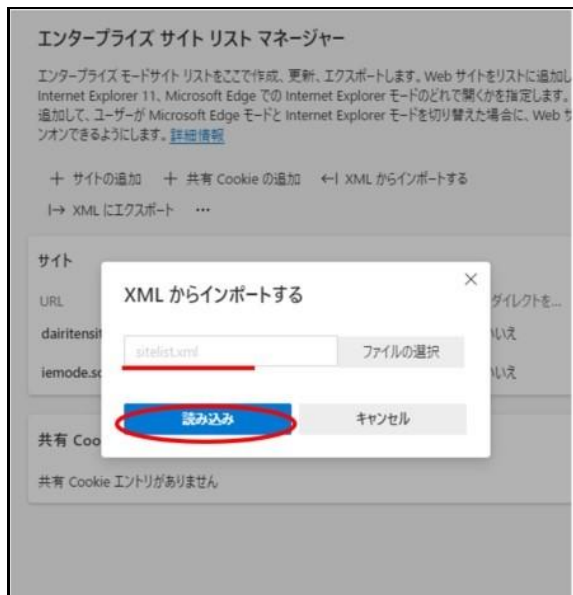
エンタープライズ サイト リスト マネージャー

エンタープライズ モードサイト リストをここで作成、更新、エクスポートします。Web サイトをリストに追加し Internet Explorer 11、Microsoft Edge での Internet Explorer モードのどれで開くかを指定します。追加して、ユーザーが Microsoft Edge モードと Internet Explorer モードを切り替えた場合に、Web サ ンオンできるようにします。詳細情報

＋ サイトの追加　＋ 共有 Cookie の追加　←| XML からインポートする

|→ XML にエクスポート　…

サイト

URL

dairitensi

iemode.sc

ダイレクトを...

いいえ

いいえ

共有 Coo

共有 Cookie エントリがありません

XML からインポートする

×

sitelist.xml

ファイルの選択

読み込み

キャンセル